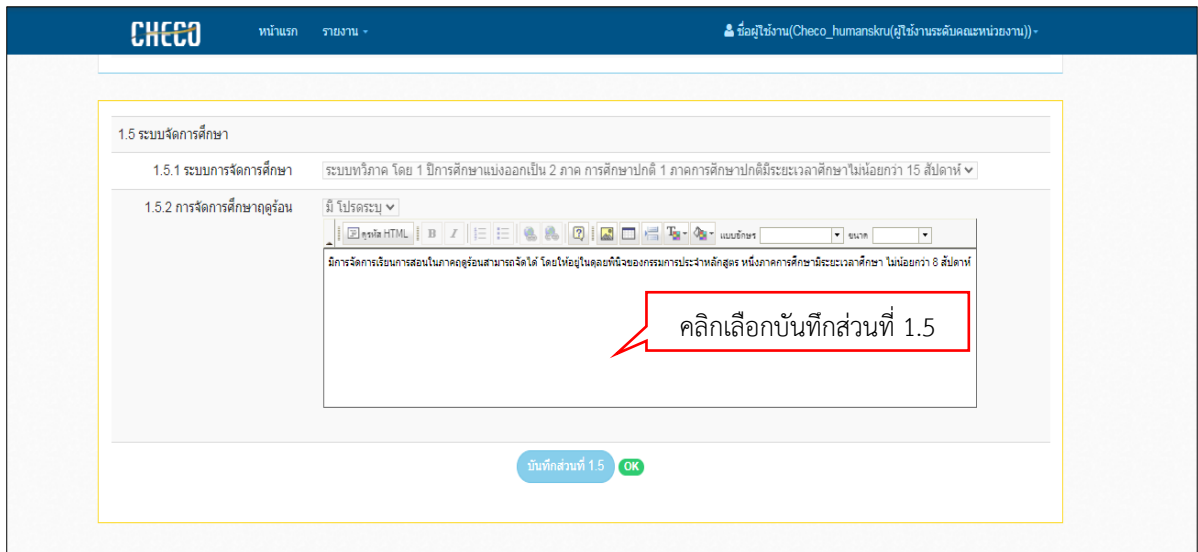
CHECO หน้าแรก รายงาน

ชื่อผู้ใช้งาน(Checo_humanskru(ผู้ใช้งานระดับคณะหน่วยงาน))

1.5 ระบบจัดการศึกษา

1.5.1 ระบบการจัดการศึกษา ระบบทวิภาค โดย 1 ปีการศึกษาแบ่งออกเป็น 2 ภาค การศึกษาปกติ 1 ภาคการศึกษาปกติมีระยะเวลาศึกษาไม่น้อยกว่า 15 สัปดาห์

1.5.2 การจัดการศึกษาฤดูร้อน มี โปรดระบุ

ดูรหัส HTML แบบอักษร ขนาด

มีการจัดการเรียนการสอนในภาคฤดูร้อนสามารถจัดได้ โดยให้อยู่ในดุลยพินิจของกรรมการประจำหลักสูตร หนึ่งภาคการศึกษามีระยะเวลาศึกษา ไม่น้อยกว่า 8 สัปดาห์

คลิกเลือกบันทึกส่วนที่ 1.5

บันทึกส่วนที่ 1.5 OK